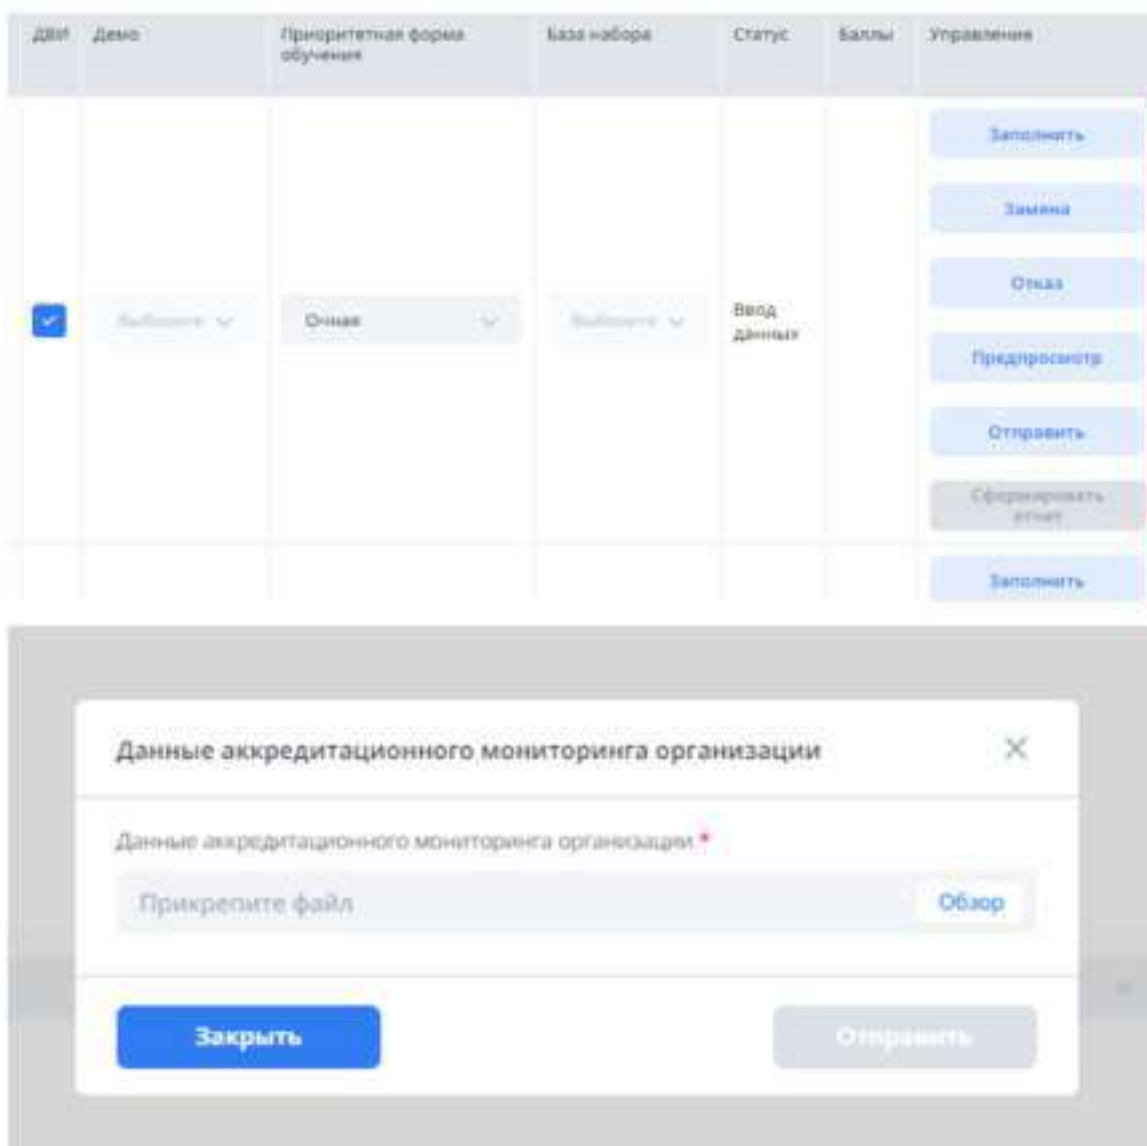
| ДВИ | Демо | Приоритетная форма обучения | База набора | Статус | Баллы | Управление |
|---|---|---|---|---|---|---|
| | Выберите | Очная | Выберите | Ввод данных | | Заполнить<br>Замена<br>Отказ<br>Предпросмотр<br>Отправить<br>Сформировать отчет |
| | | | | | | Заполнить |

Данные аккредитационного мониторинга организации

Данные аккредитационного мониторинга организации *

Прикрепите файл

Обзор

Закрыть

Отправить